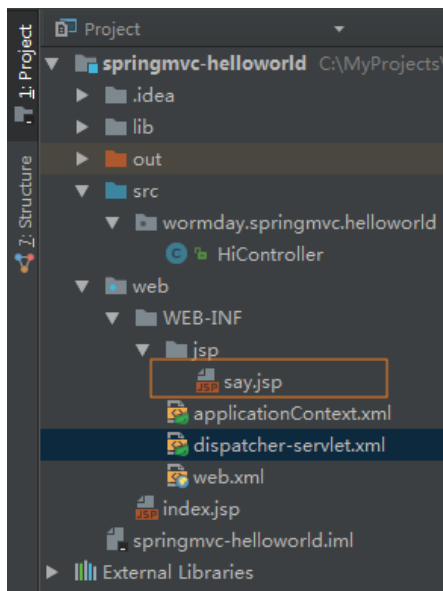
1: Project
7: Structure
Project
springmvc-helloworld C:\MyProjects\
.idea
lib
out
src
wormday.springmvc.helloworld
HiController
web
WEB-INF
jsp
say.jsp
applicationContext.xml
dispatcher-servlet.xml
web.xml
index.jsp
springmvc-helloworld.iml
External Libraries